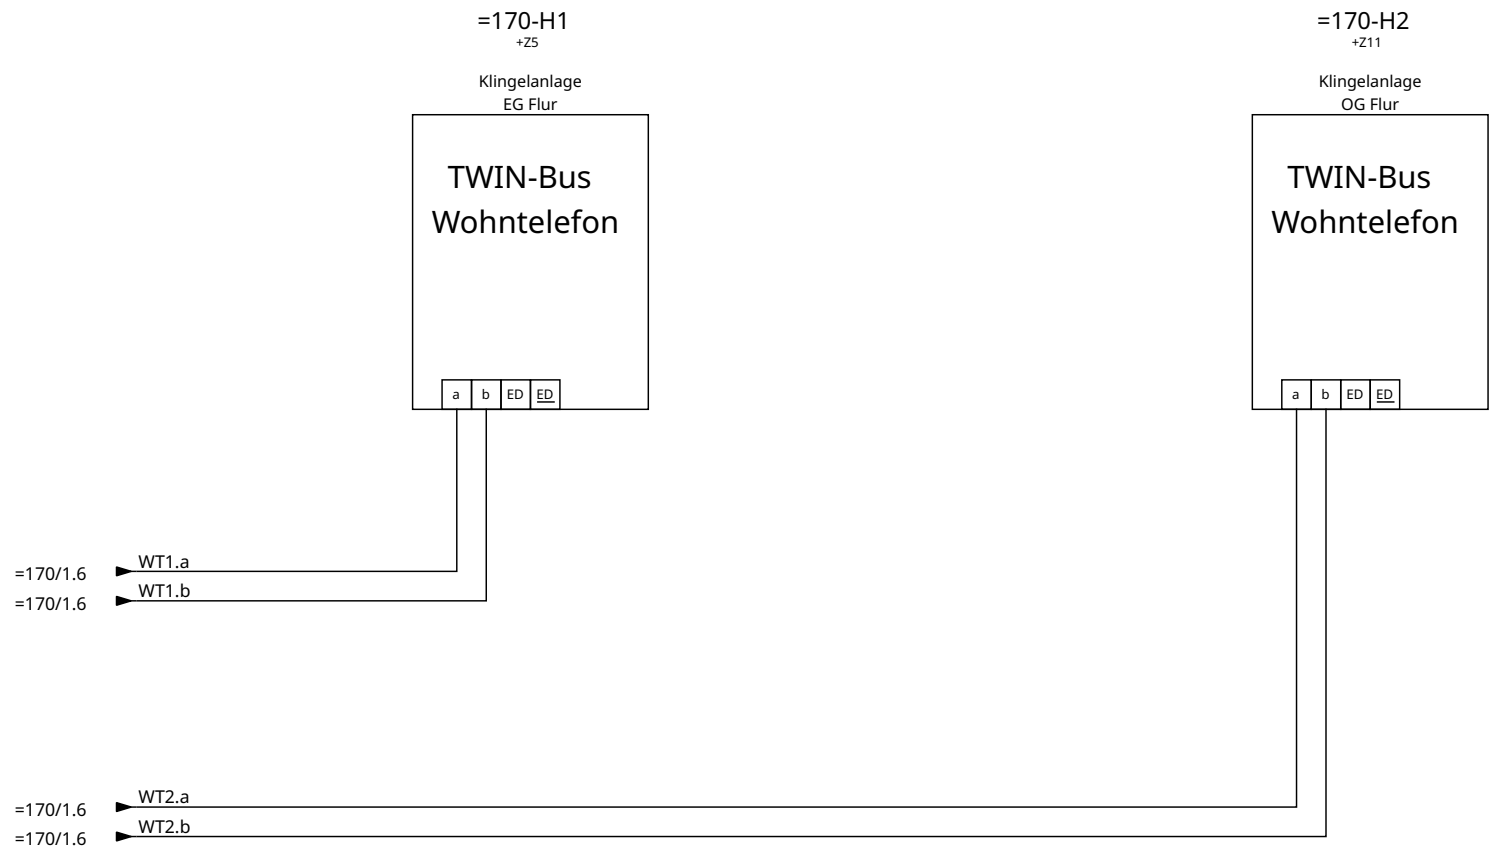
=170-H1
+Z5

Klingelanlage
EG Flur

TWIN-Bus
Wohntelefon

| a | b | ED | ED |
|---|---|---|---|

=170-H2
+Z11

Klingelanlage
OG Flur

TWIN-Bus
Wohntelefon

| a | b | ED | ED |
|---|---|---|---|

=170/1.6 WT1.a
=170/1.6 WT1.b

=170/1.6 WT2.a
=170/1.6 WT2.b